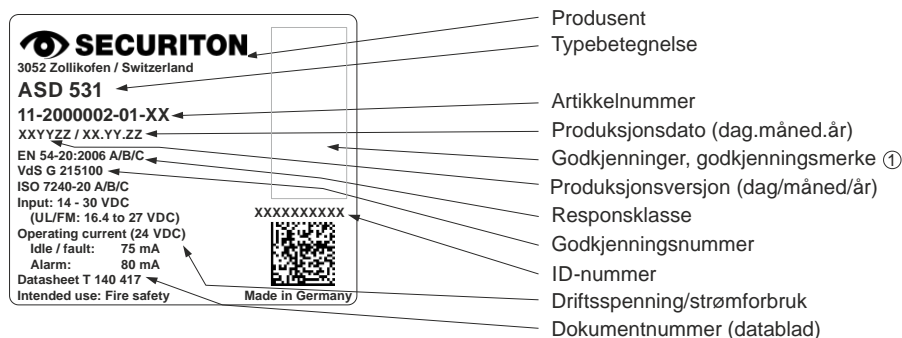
SECURITON
3052 Zollikofen / Switzerland
ASD 531
11-2000002-01-XX
XXYYZZ / XX.YY.ZZ
EN 54-20:2006 A/B/C
VdS G 215100
ISO 7240-20 A/B/C
Input: 14 - 30 VDC
(UL/FM: 16.4 to 27 VDC)
Operating current (24 VDC)
Idle / fault: 75 mA
Alarm: 80 mA
Datasheet T 140 417
Intended use: Fire safety
XXXXXXXXXX
Made in Germany

Produsent
Typebetegnelse
Artikkelnummer
Produksjonsdato (dag.måned.år)
Godkjenninger, godkjenningsmerke ①
Produksjonsversjon (dag/måned/år)
Responsklasse
Godkjenningsnummer
ID-nummer
Driftsspenning/strømforbruk
Dokumentnummer (datablad)